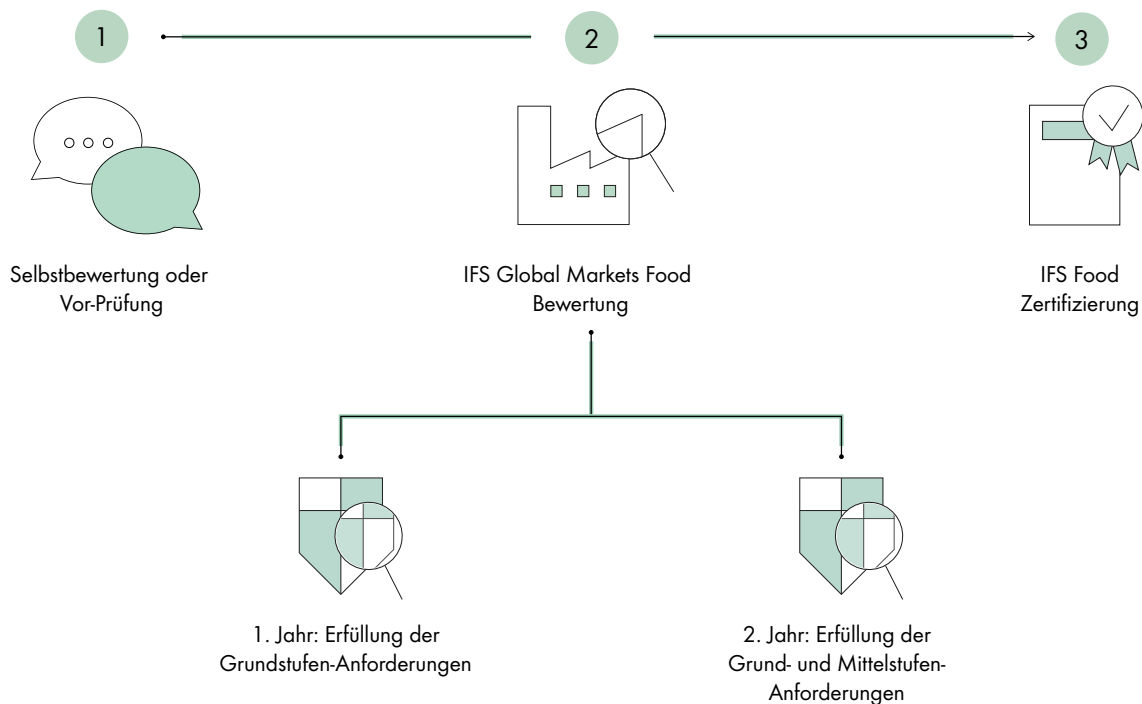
1

2

3

Selbstbewertung oder Vor-Prüfung

IFS Global Markets Food Bewertung

IFS Food Zertifizierung

1. Jahr: Erfüllung der Grundstufen-Anforderungen

2. Jahr: Erfüllung der Grund- und Mittelstufen-Anforderungen